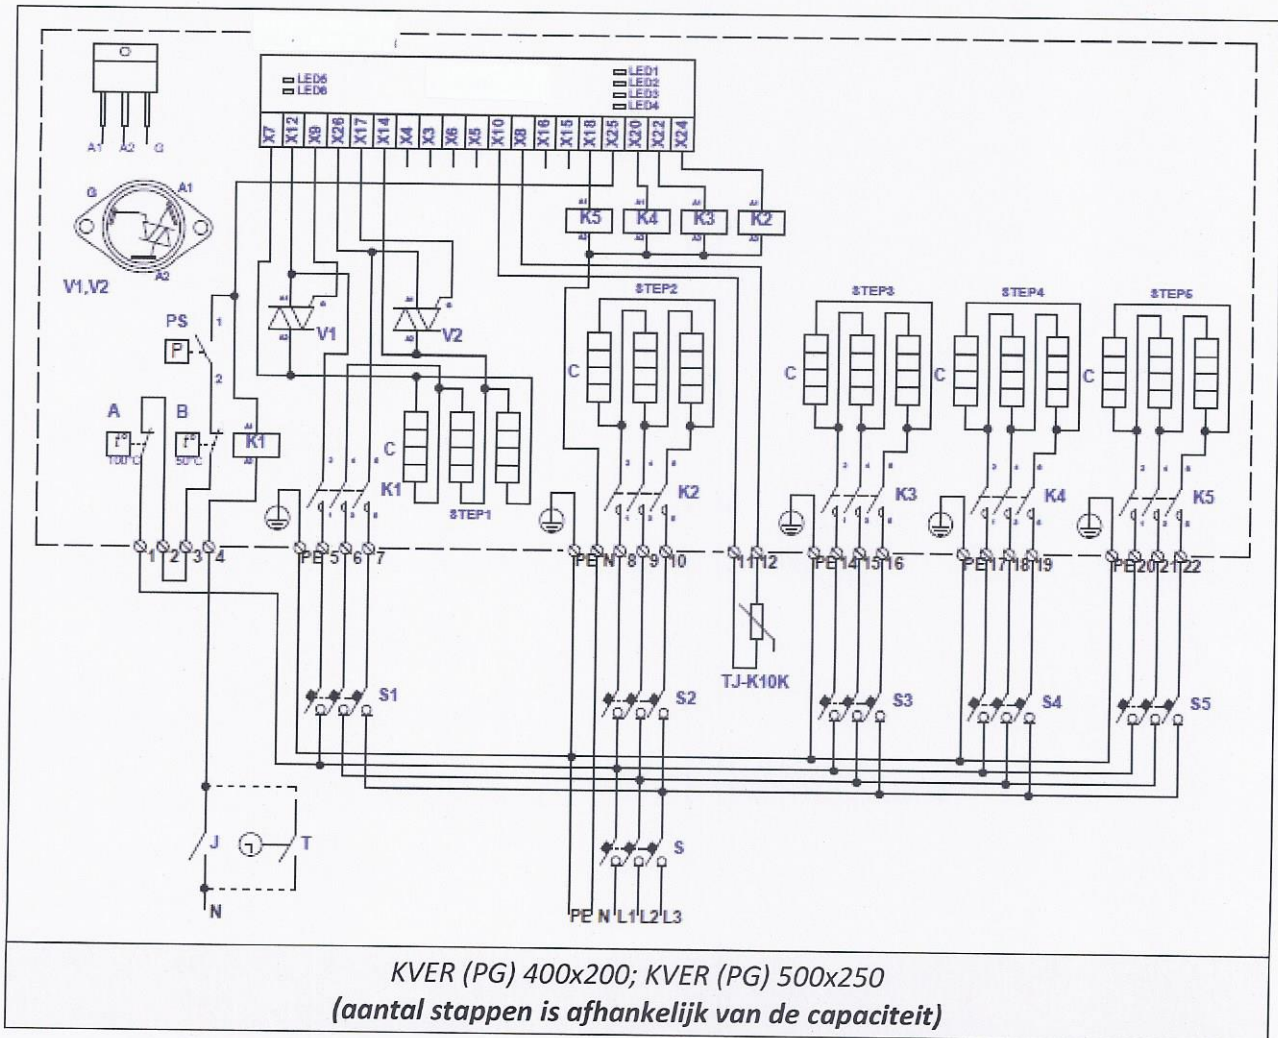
LED5
LED6
LED1
LED2
LED3
LED4

X7 X12 X9 X26 X17 X14 X4 X3 X6 X5 X10 X8 X16 X15 X18 X25 X20 X22 X24

A1 A2 G

G A1 A2

V1,V2

K5 K4 K3 K2

PS

P

1

2

V1

V2

A B

t° t°

100°C 50°C

K1

C

K1

STEP1

STEP2

C

K2

STEP3

C

K3

STEP4

C

K4

STEP5

C

K5

1 2 3 4 PE 5 6 7 PE N 8 9 10 11 12 PE 14 15 16 PE 17 18 19 PE 20 21 22

TJ-K10K

S1 S2 S3 S4 S5

J T

N

S

PE N L1 L2 L3

KVER (PG) 400x200; KVER (PG) 500x250
(aantal stappen is afhankelijk van de capaciteit)